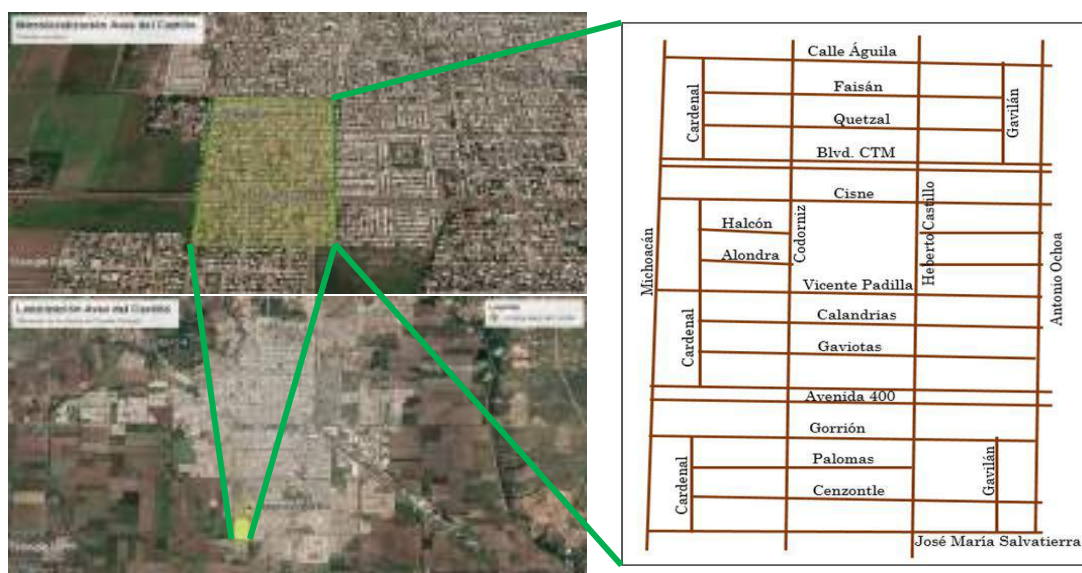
Calle Águila
Faisán
Quetzal
Blvd. CTM
Cardenal
Gavilán
Cisne
Halcón
Alondra
Codorniz
Heberto Castillo
Michoacán
Antonio Ochoa
Vicente Padilla
Calandrias
Gaviotas
Cardenal
Avenida 400
Gorrión
Palomas
Cenzontle
Cardenal
Gavilán
José María Salvatierra